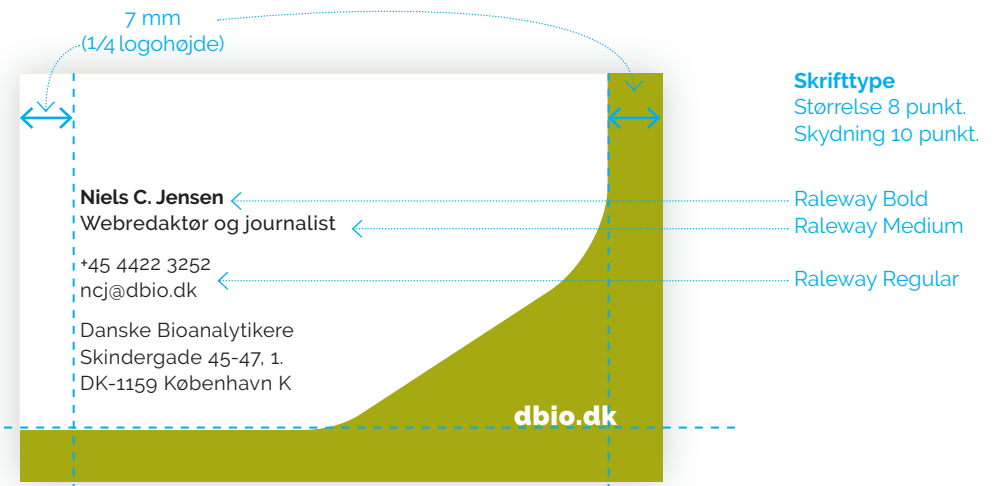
7 mm
(1/4 logohøjde)

Skrifttype
Størrelse 8 punkt.
Skydning 10 punkt.

Niels C. Jensen
Webredaktør og journalist

+45 4422 3252
ncj@dbio.dk

Danske Bioanalytikere
Skindergade 45-47, 1.
DK-1159 København K

dbio.dk

Raleway Bold
Raleway Medium
Raleway Regular